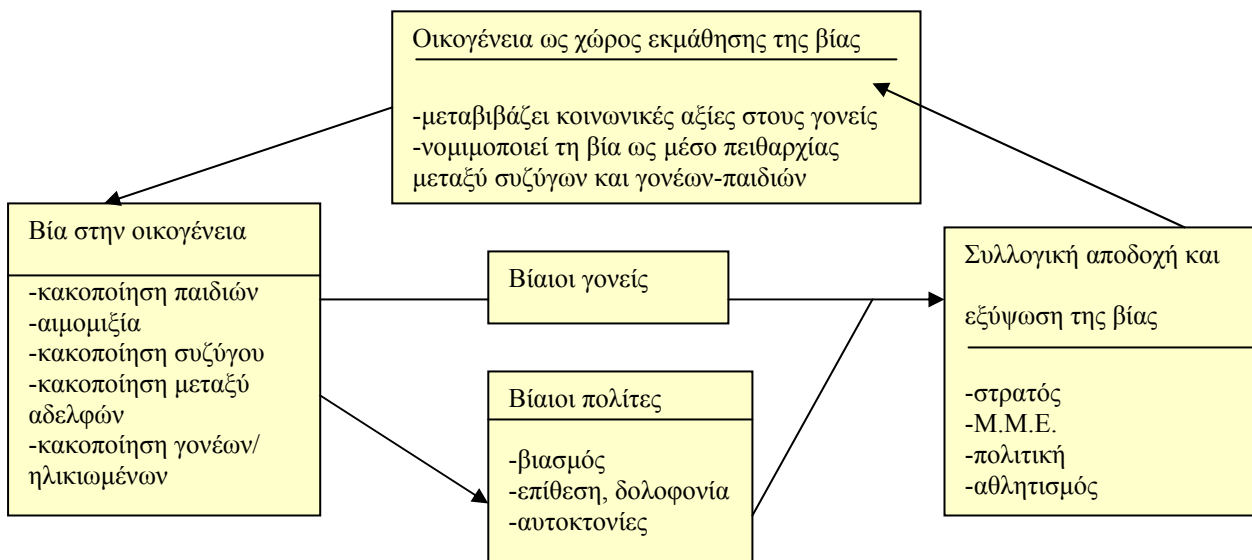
Οικογένεια ως χώρος εκμάθησης της βίας

-μεταβιβάζει κοινωνικές αξίες στους γονείς
-νομιμοποιεί τη βία ως μέσο πειθαρχίας μεταξύ συζύγων και γονέων-παιδιών

Βία στην οικογένεια

-κακοποίηση παιδιών
-αιμομιξία
-κακοποίηση συζύγου
-κακοποίηση μεταξύ αδελφών
-κακοποίηση γονέων/ ηλικιωμένων

Βίαιοι γονείς

Βίαιοι πολίτες

-βιασμός
-επίθεση, δολοφονία
-αυτοκτονίες

Συλλογική αποδοχή και

εξύψωση της βίας

-στρατός
-Μ.Μ.Ε.
-πολιτική
-αθλητισμός